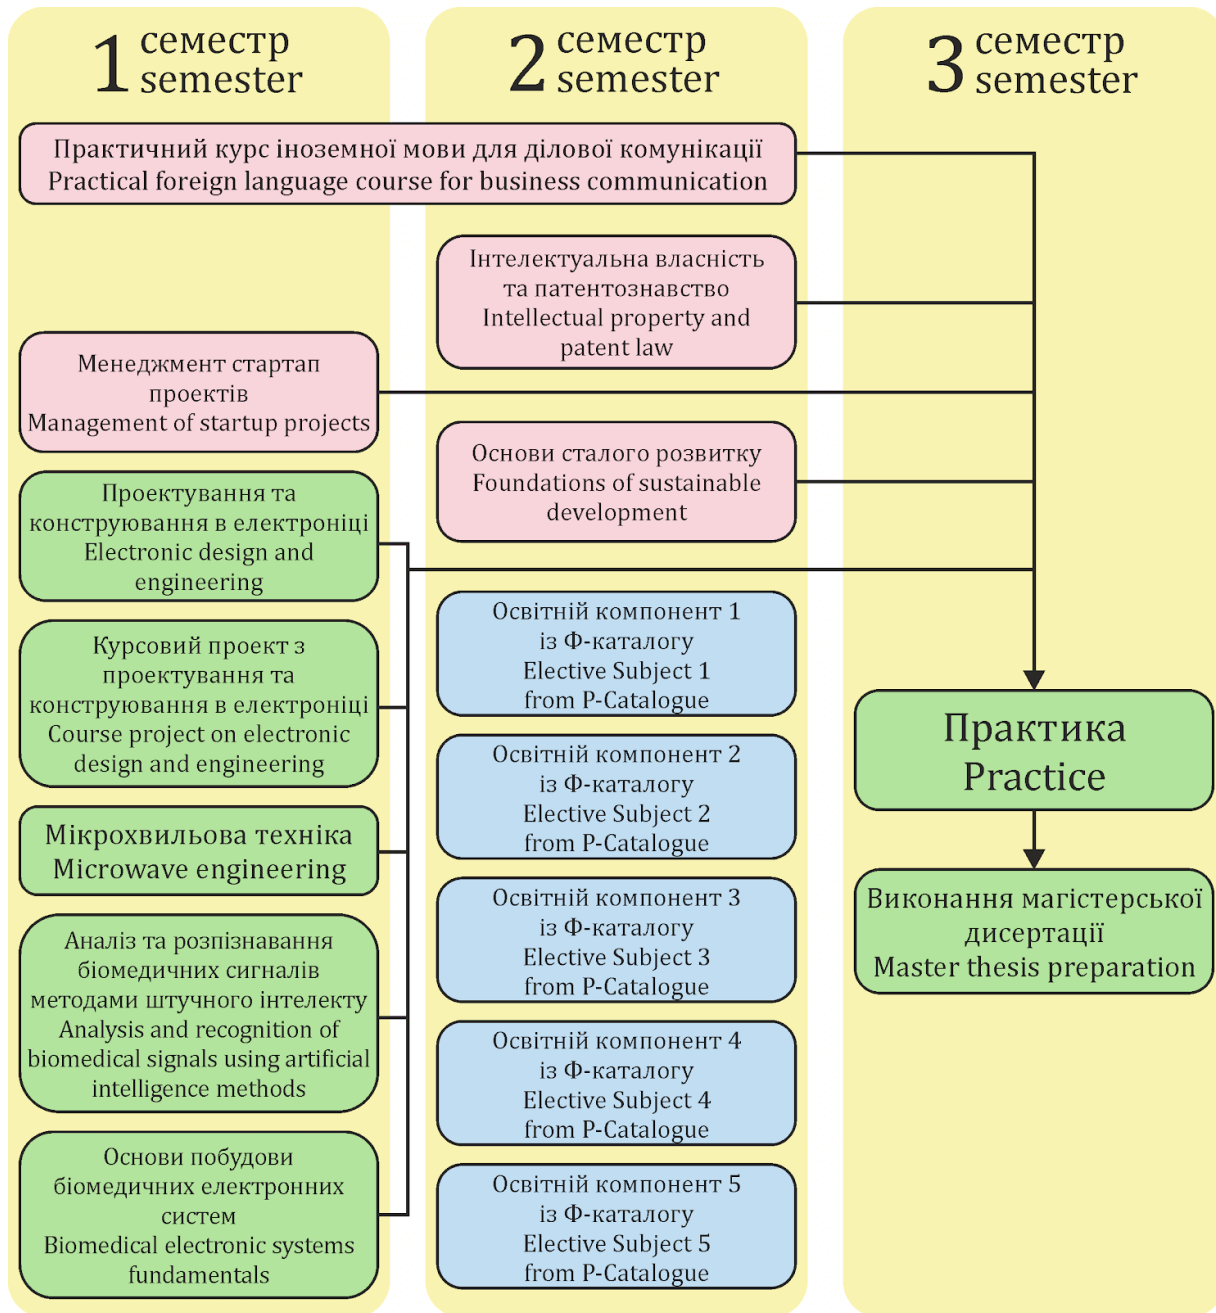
1 семестр semester

2 семестр semester

3 семестр semester

Практичний курс іноземної мови для ділової комунікації
Practical foreign language course for business communication

Інтелектуальна власність та патентознавство
Intellectual property and patent law

Менеджмент стартап проектів
Management of startup projects

Основи сталого розвитку
Foundations of sustainable development

Проектування та конструювання в електроніці
Electronic design and engineering

Освітній компонент 1 із Ф-каталогу
Elective Subject 1 from P-Catalogue

Курсовий проект з проектування та конструювання в електроніці
Course project on electronic design and engineering

Освітній компонент 2 із Ф-каталогу
Elective Subject 2 from P-Catalogue

Практика
Practice

Мікрохвильова техніка
Microwave engineering

Освітній компонент 3 із Ф-каталогу
Elective Subject 3 from P-Catalogue

Виконання магістерської дисертації
Master thesis preparation

Аналіз та розпізнавання біомедичних сигналів методами штучного інтелекту
Analysis and recognition of biomedical signals using artificial intelligence methods

Освітній компонент 4 із Ф-каталогу
Elective Subject 4 from P-Catalogue

Основи побудови біомедичних електронних систем
Biomedical electronic systems fundamentals

Освітній компонент 5 із Ф-каталогу
Elective Subject 5 from P-Catalogue